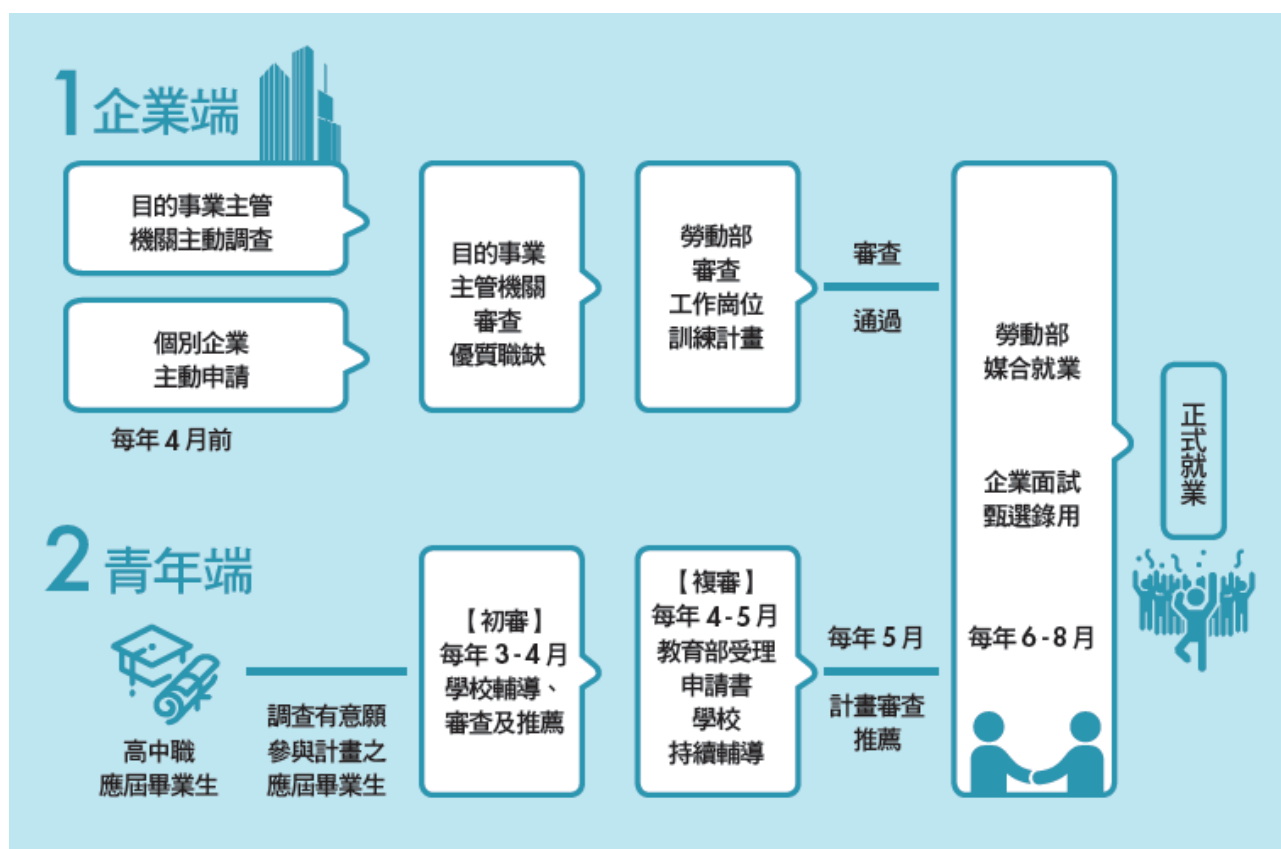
1 企業端

目的事業主管機關主動調查

個別企業主動申請

每年 4 月前

目的事業主管機關審查優質職缺

勞動部審查工作崗位訓練計畫

審查

通過

勞動部媒合就業

企業面試甄選錄用

每年 6-8 月

正式就業

2 青年端

高中職應屆畢業生

調查有意願參與計畫之應屆畢業生

【初審】
每年 3-4 月
學校輔導、審查及推薦

【複審】
每年 4-5 月
教育部受理申請書
學校持續輔導

每年 5 月

計畫審查推薦